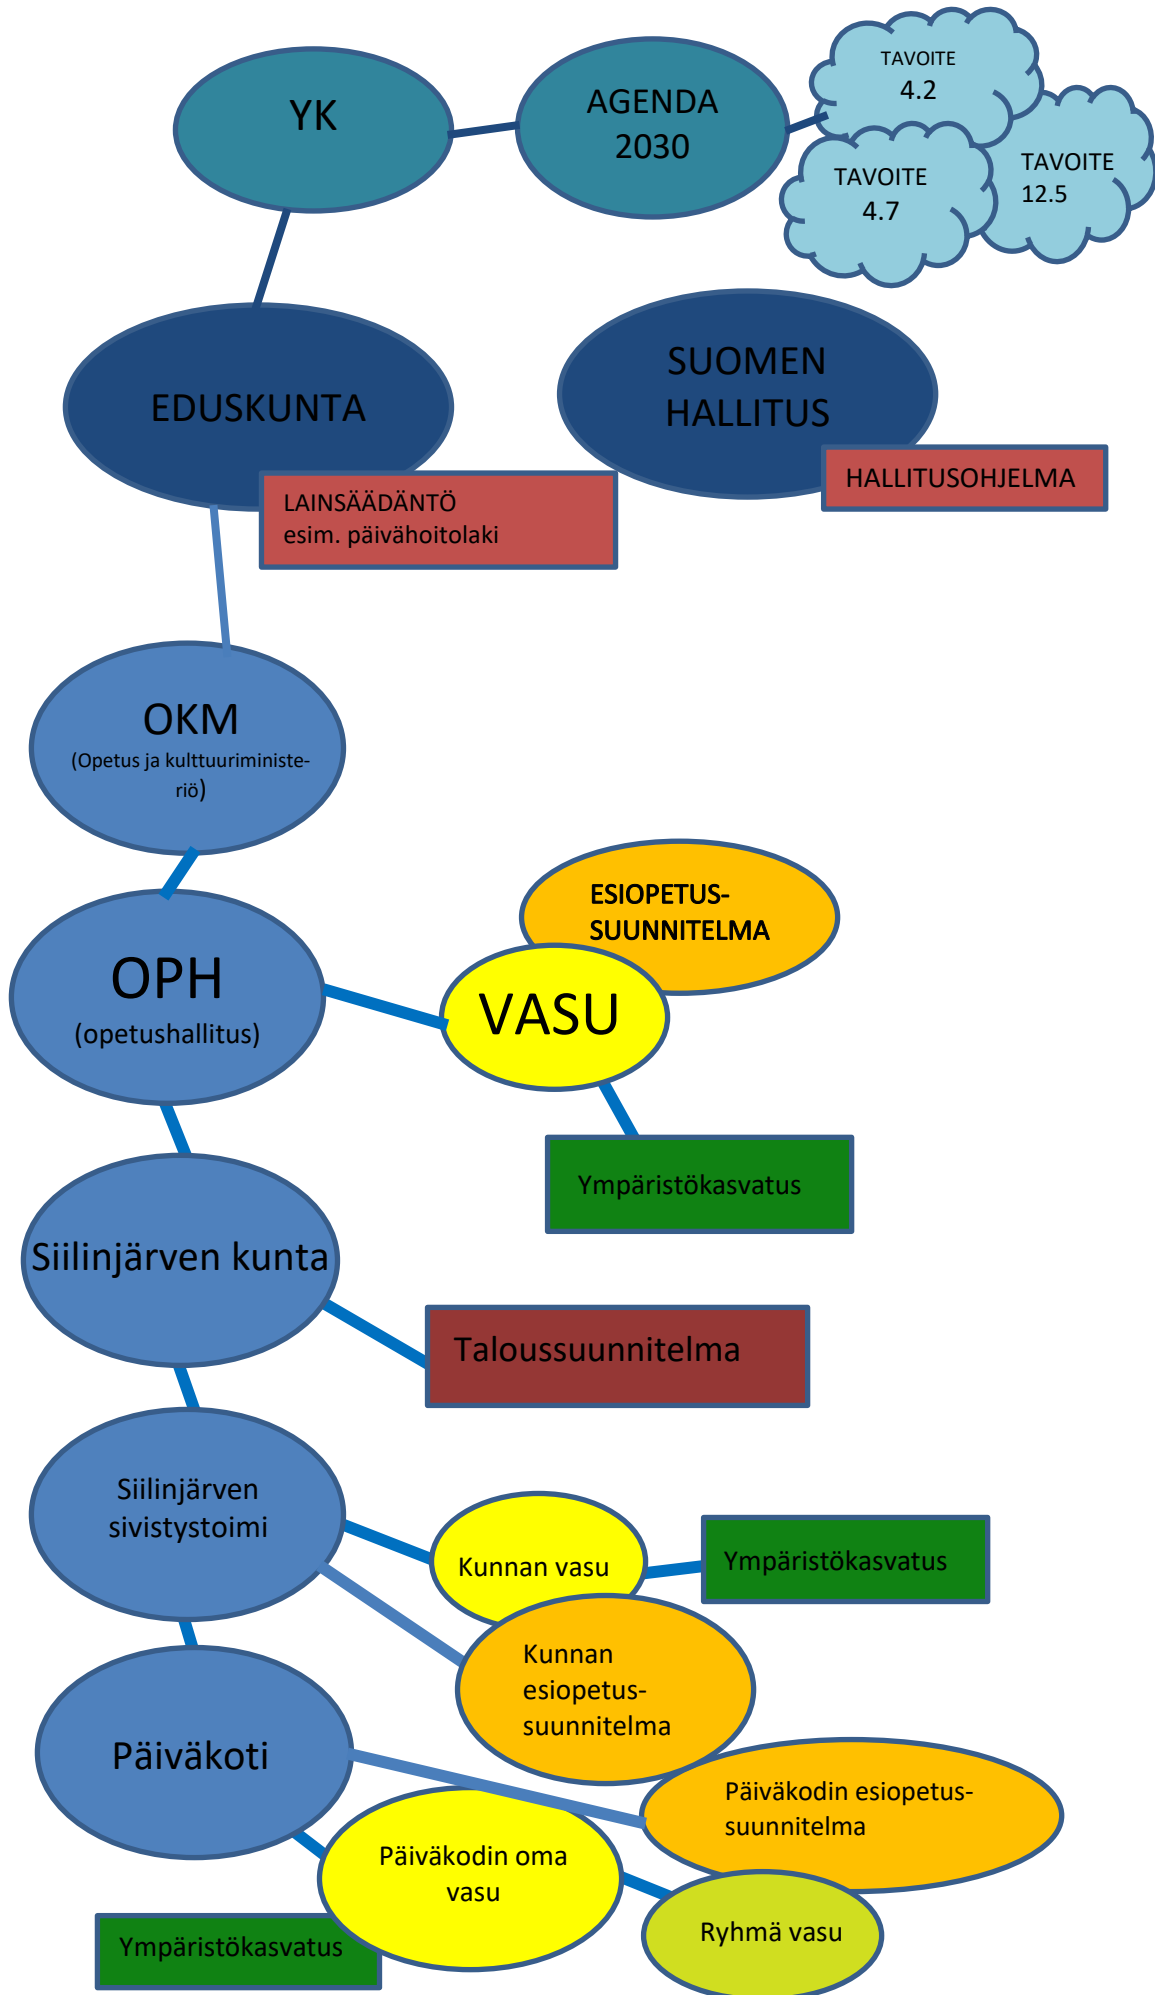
YK

AGENDA 2030

TAVOITE 4.2

TAVOITE 4.7

TAVOITE 12.5

EDUSKUNTA

SUOMEN HALLITUS

LAINSÄÄDÄNTÖ esim. päivähoitolaki

HALLITUSOHJELMA

OKM (Opetus ja kulttuuriministeriö)

ESIOPETUSSUUNNITELMA

OPH (opetushallitus)

VASU

Ympäristökasvatus

Siilinjärven kunta

Taloussuunnitelma

Siilinjärven sivistystoimi

Kunnan vasu

Ympäristökasvatus

Kunnan esiopetussuunnitelma

Päiväkoti

Päiväkodin esiopetussuunnitelma

Päiväkodin oma vasu

Ryhmä vasu

Ympäristökasvatus